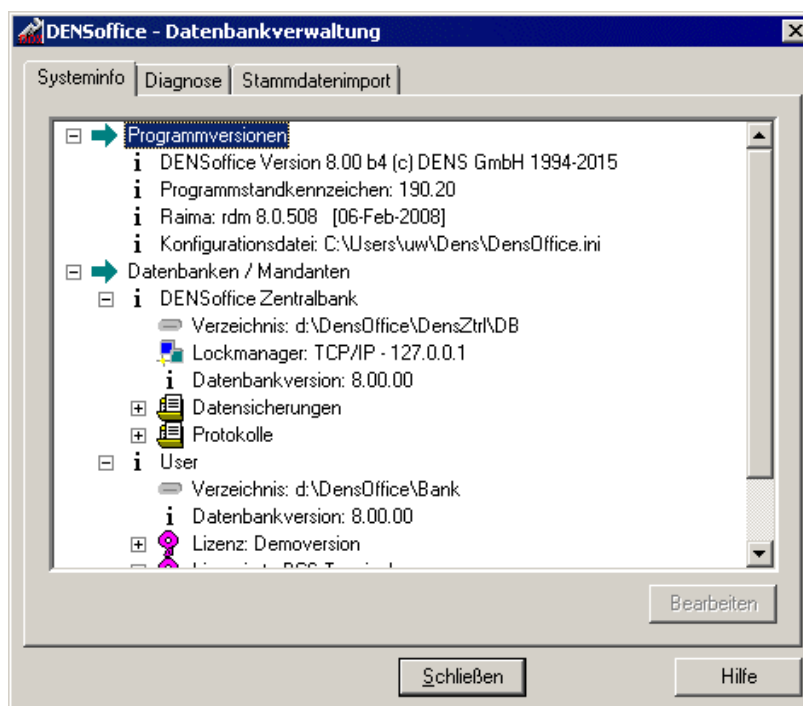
DENSoffice - Datenbankverwaltung

Systeminfo | Diagnose | Stammdatenimport

Programmversionen
DENSOffice Version 8.00 b4 (c) DENS GmbH 1994-2015
Programmstandkennzeichen: 190.20
Raima: rdm 8.0.508 [06-Feb-2008]
Konfigurationsdatei: C:\Users\uw\Dens\DensOffice.ini
Datenbanken / Mandanten
DENSoffice Zentralbank
Verzeichnis: d:\DensOffice\DensZtrl\DB
Lockmanager: TCP/IP - 127.0.0.1
Datenbankversion: 8.00.00
Datensicherungen
Protokolle
User
Verzeichnis: d:\DensOffice\Bank
Datenbankversion: 8.00.00
Lizenz: Demoversion
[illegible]

Bearbeiten

Schließen
Hilfe